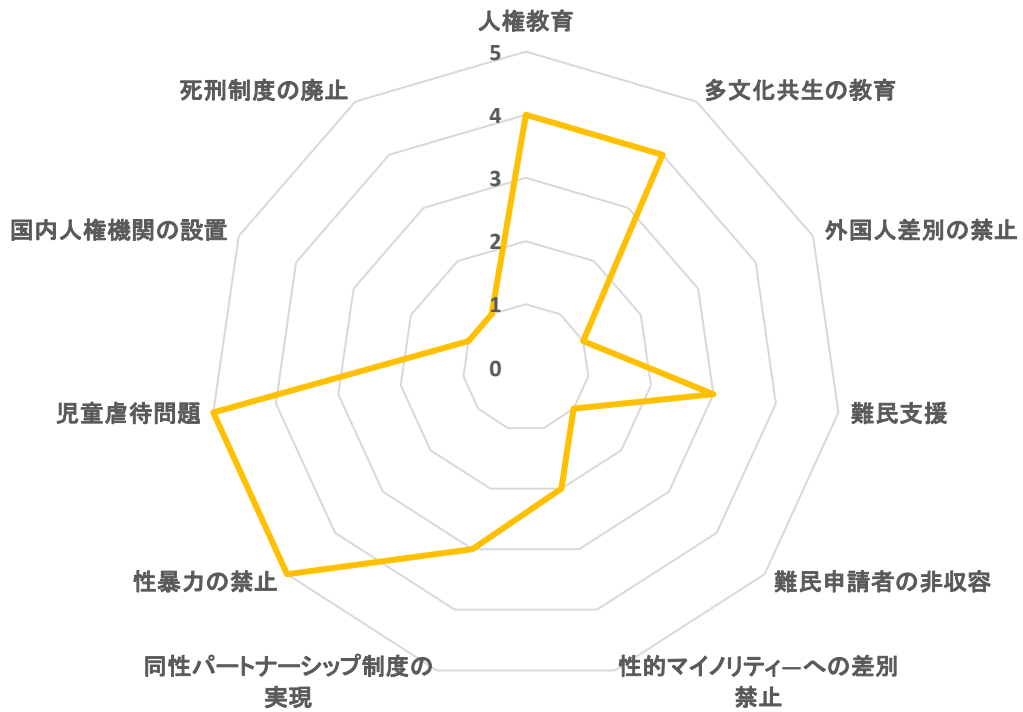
人権教育
5
4
3
2
1
0
多文化共生の教育
外国人差別の禁止
難民支援
難民申請者の非収容
性的マイノリティ—への差別禁止
同性パートナーシップ制度の実現
性暴力の禁止
児童虐待問題
国内人権機関の設置
死刑制度の廃止